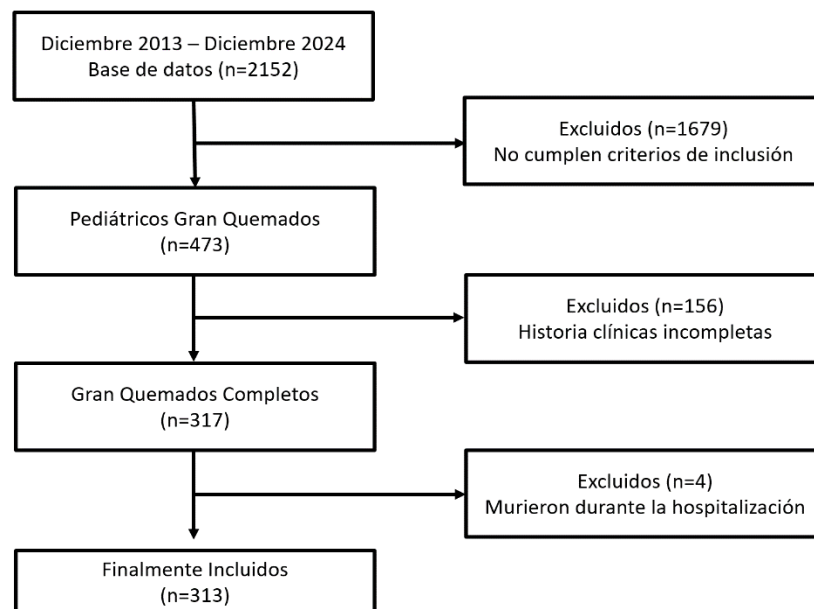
Diciembre 2013 – Diciembre 2024
Base de datos (n=2152)

Excluidos (n=1679)
No cumplen criterios de inclusión

Pediátricos Gran Quemados
(n=473)

Excluidos (n=156)
Historia clínicas incompletas

Gran Quemados Completos
(n=317)

Excluidos (n=4)
Murieron durante la hospitalización

Finalmente Incluidos
(n=313)